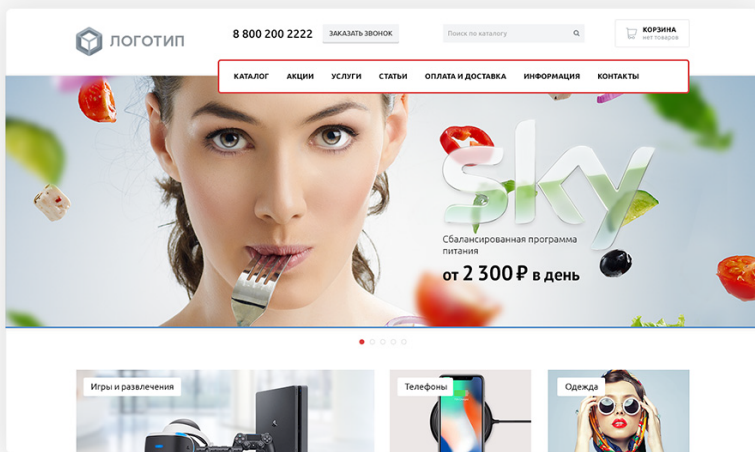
ЛОГОТИП

8 800 200 2222

ЗАКАЗАТЬ ЗВОНОК

Поиск по каталогу

КОРЗИНА
нет товаров

КАТАЛОГ АКЦИИ УСЛУГИ СТАТЬИ ОПЛАТА И ДОСТАВКА ИНФОРМАЦИЯ КОНТАКТЫ

Sky

Сбалансированная программа питания

от 2 300 ₽ в день

Игры и развлечения

Телефоны

Одежда